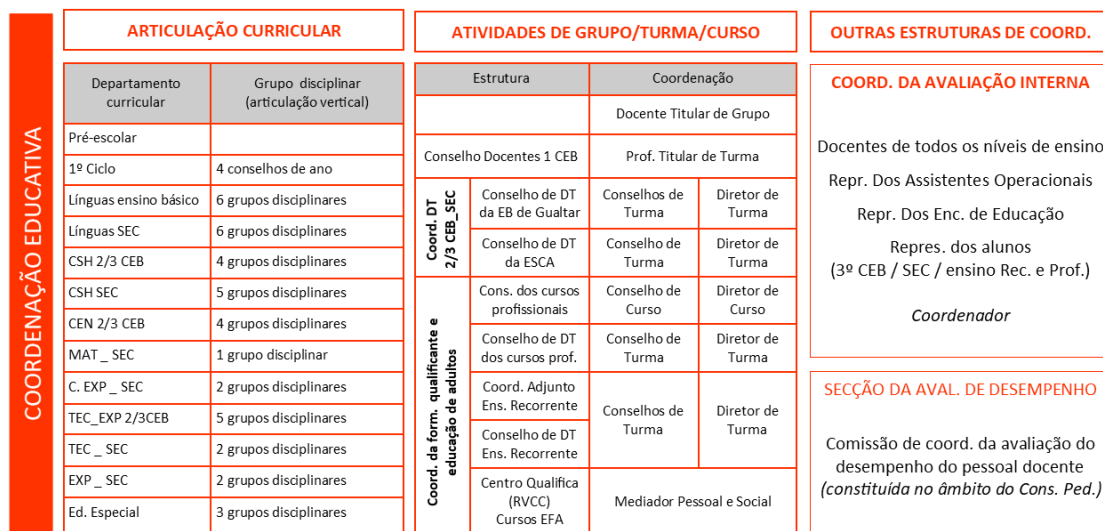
COORDENAÇÃO EDUCATIVA

ARTICULAÇÃO CURRICULAR

| Departamento curricular | Grupo disciplinar (articulação vertical) |
|---|---|
| Pré-escolar | |
| 1º Ciclo | 4 conselhos de ano |
| Línguas ensino básico | 6 grupos disciplinares |
| Línguas SEC | 6 grupos disciplinares |
| CSH 2/3 CEB | 4 grupos disciplinares |
| CSH SEC | 5 grupos disciplinares |
| CEN 2/3 CEB | 4 grupos disciplinares |
| MAT _ SEC | 1 grupo disciplinar |
| C. EXP _ SEC | 2 grupos disciplinares |
| TEC_EXP 2/3CEB | 5 grupos disciplinares |
| TEC _ SEC | 2 grupos disciplinares |
| EXP _ SEC | 2 grupos disciplinares |
| Ed. Especial | 3 grupos disciplinares |

ATIVIDADES DE GRUPO/TURMA/CURSO

| Estrutura | | Coordenação | |
|---|---|---|---|
| | | Docente Titular de Grupo | |
| Conselho Docentes 1 CEB | | Prof. Titular de Turma | |
| Coord. DT 2/3 CEB_SEC | Conselho de DT da EB de Gualtar | Conselhos de Turma | Diretor de Turma |
| | Conselho de DT da ESCA | Conselho de Turma | Diretor de Turma |
| Coord. da form. qualificante e educação de adultos | Cons. dos cursos profissionais | Conselho de Curso | Diretor de Curso |
| | Conselho de DT dos cursos prof. | Conselho de Turma | Diretor de Turma |
| | Coord. Adjunto Ens. Recorrente | Conselhos de Turma | Diretor de Turma |
| | Conselho de DT Ens. Recorrente | | |
| | Centro Qualifica (RVCC) Cursos EFA | Mediador Pessoal e Social | |

OUTRAS ESTRUTURAS DE COORD.

COORD. DA AVALIAÇÃO INTERNA

Docentes de todos os níveis de ensino
Repr. Dos Assistentes Operacionais
Repr. Dos Enc. de Educação
Repres. dos alunos
(3º CEB / SEC / ensino Rec. e Prof.)

Coordenador

SECÇÃO DA AVAL. DE DESEMPENHO

Comissão de coord. da avaliação do desempenho do pessoal docente (constituída no âmbito do Cons. Ped.)